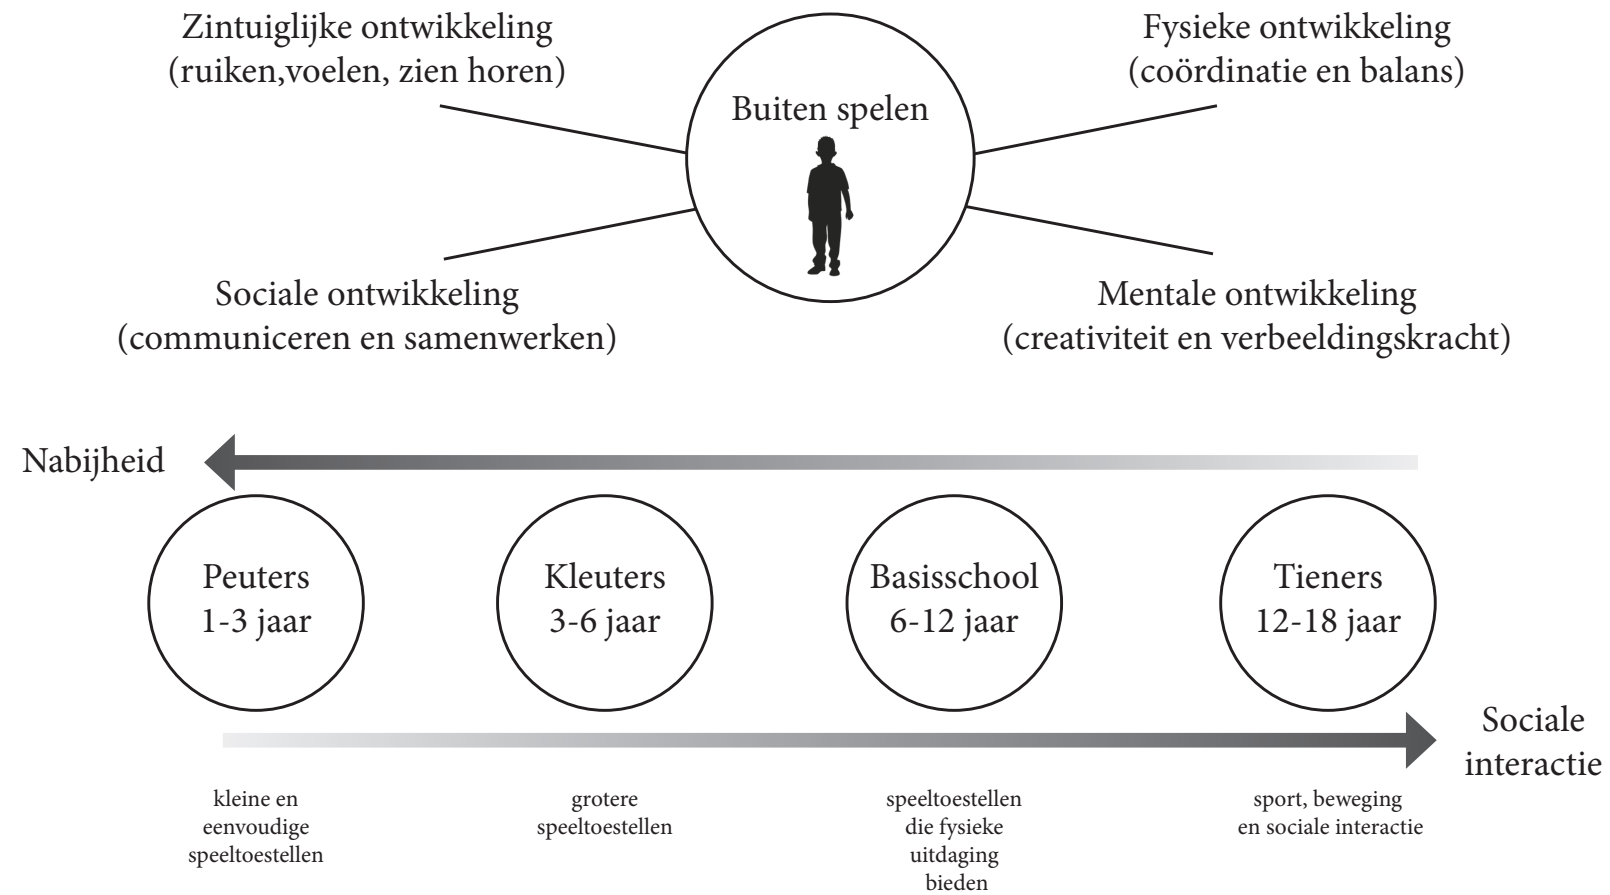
Zintuiglijke ontwikkeling
(ruiken,voelen, zien horen)

Buiten spelen

Fysieke ontwikkeling
(coördinatie en balans)

Sociale ontwikkeling
(communiceren en samenwerken)

Mentale ontwikkeling
(creativiteit en verbeeldingskracht)

Nabijheid

Peuters
1-3 jaar

Kleuters
3-6 jaar

Basisschool
6-12 jaar

Tieners
12-18 jaar

Sociale
interactie

kleine en
eenvoudige
speeltoestellen

grotere
speeltoestellen

speeltoestellen
die fysieke
uitdaging
bieden

sport, beweging
en sociale interactie